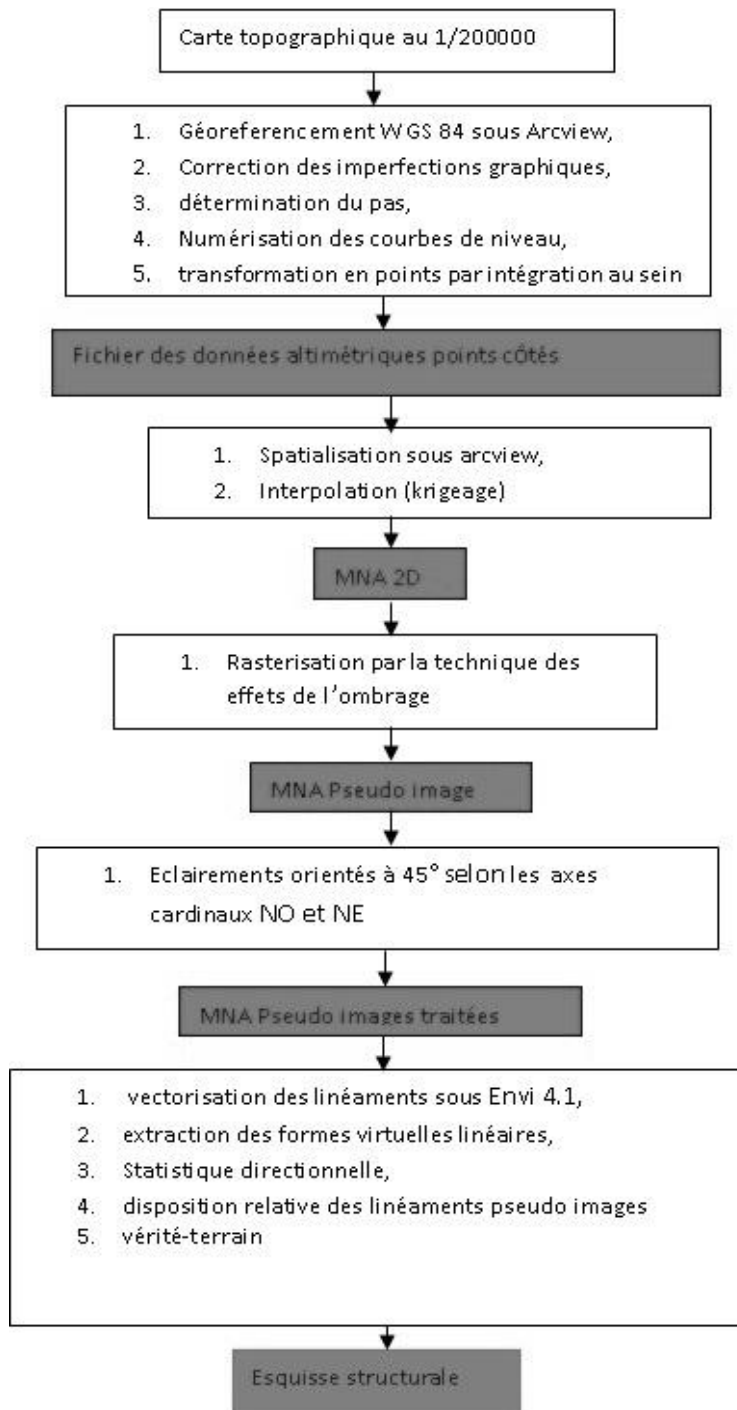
Carte topographique au 1/200000

1. Géoreferencement WGS 84 sous Arcview,
2. Correction des imperfections graphiques,
3. détermination du pas,
4. Numérisation des courbes de niveau,
5. transformation en points par intégration au sein

Fichier des données altimétriques points côtés

1. Spatialisation sous arcview,
2. Interpolation (krigeage)

MNA 2D

1. Rasterisation par la technique des effets de l'ombrage

MNA Pseudo image

1. Eclairements orientés à 45° selon les axes cardinaux NO et NE

MNA Pseudo images traitées

1. vectorisation des linéaments sous Envi 4.1,
2. extraction des formes virtuelles linéaires,
3. Statistique directionnelle,
4. disposition relative des linéaments pseudo images
5. vérité-terrain

Esquisse structurale